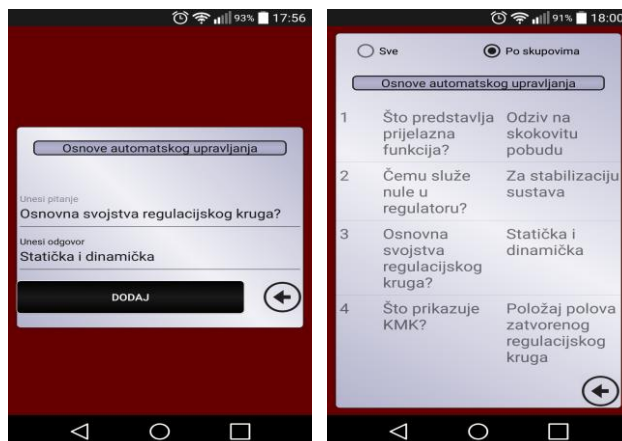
93% 17:56

Osnove automatskog upravljanja

Unesi pitanje
Osnovna svojstva regulacijskog kruga?

Unesi odgovor
Statička i dinamička

DODAJ

91% 18:00

Sve
Po skupovima

Osnove automatskog upravljanja

| 1 | Što predstavlja prijelazna funkcija? | Odziv na skokovitu pobudu |
|---|---|---|
| 2 | Čemu služe nule u regulatoru? | Za stabilizaciju sustava |
| 3 | Osnovna svojstva regulacijskog kruga? | Statička i dinamička |
| 4 | Što prikazuje KMK? | Položaj polova zatvorenog regulacijskog kruga |